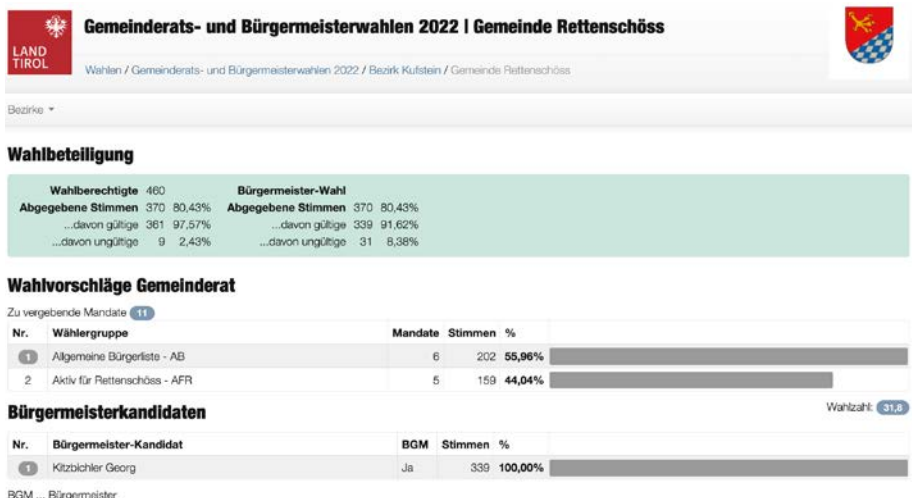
LAND TIROL

Gemeinderats- und Bürgermeisterwahlen 2022 | Gemeinde Rettenschöss

Wahlen / Gemeinderats- und Bürgermeisterwahlen 2022 / Bezirk Kufstein / Gemeinde Rettenschöss

Bezirke

Wahlbeteiligung

| | | | | | |
|---|---|---|---|---|---|
| Wahlberechtigte | 460 | | Bürgermeister-Wahl | | |
| Abgegebene Stimmen | 370 | 80,43% | Abgegebene Stimmen | 370 | 80,43% |
| ...davon gültige | 361 | 97,57% | ...davon gültige | 339 | 91,62% |
| ...davon ungültige | 9 | 2,43% | ...davon ungültige | 31 | 8,38% |

Wahlvorschläge Gemeinderat

Zu vergebende Mandate 11

| Nr. | Wählergruppe | Mandate | Stimmen | % |
|---|---|---|---|---|
| 1 | Allgemeine Bürgerliste - AB | 6 | 202 | 55,96% |
| 2 | Aktiv für Rettenschöss - AFR | 5 | 159 | 44,04% |

Bürgermeisterkandidaten

Wahlzahl: 31,8

| Nr. | Bürgermeister-Kandidat | BGM | Stimmen | % |
|---|---|---|---|---|
| 1 | Kitzbichler Georg | Ja | 339 | 100,00% |

BGM ... Bürgermeister